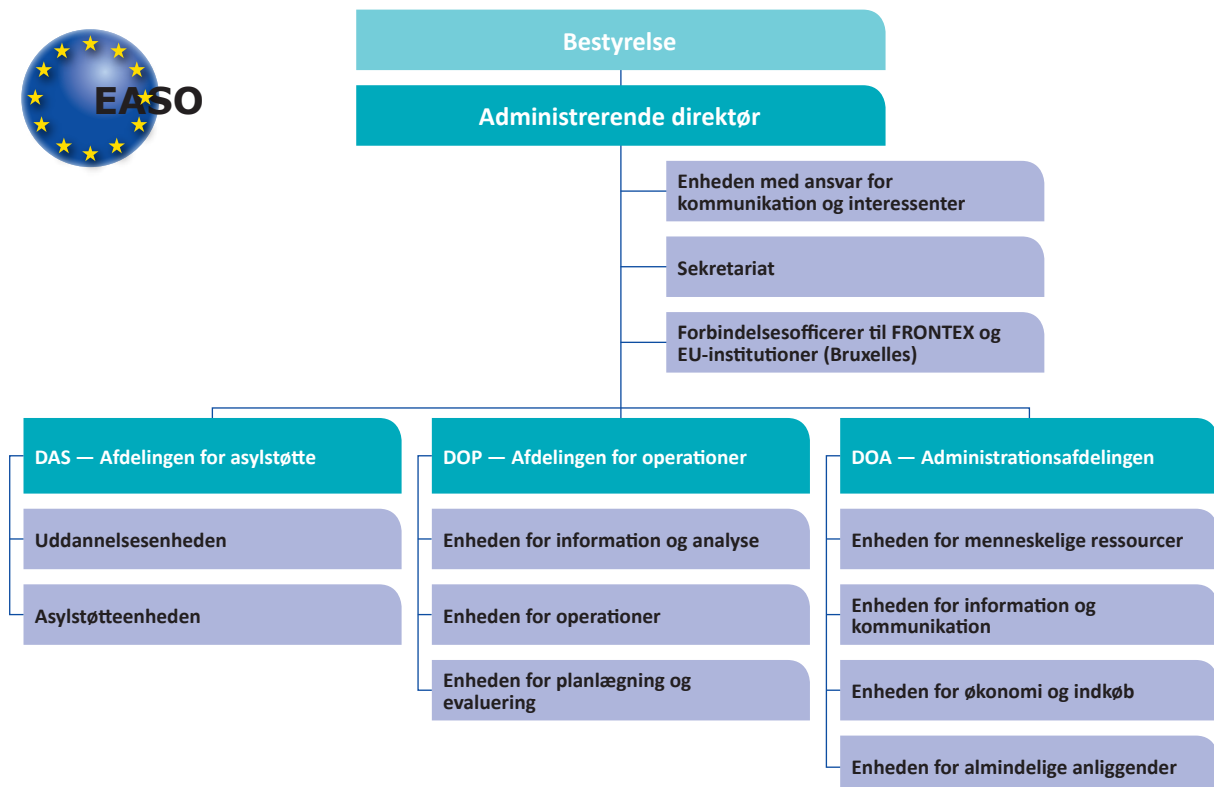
EASO

Bestyrelse

Administrerende direktør

Enheden med ansvar for kommunikation og interessenter

Sekretariat

Forbindelsesofficerer til FRONTEX og EU-institutioner (Bruxelles)

DAS — Afdelingen for asylstøtte

Uddannelsesenheden

Asylstøtteenheden

DOP — Afdelingen for operationer

Enheden for information og analyse

Enheden for operationer

Enheden for planlægning og evaluering

DOA — Administrationsafdelingen

Enheden for menneskelige ressourcer

Enheden for information og kommunikation

Enheden for økonomi og indkøb

Enheden for almindelige anliggender